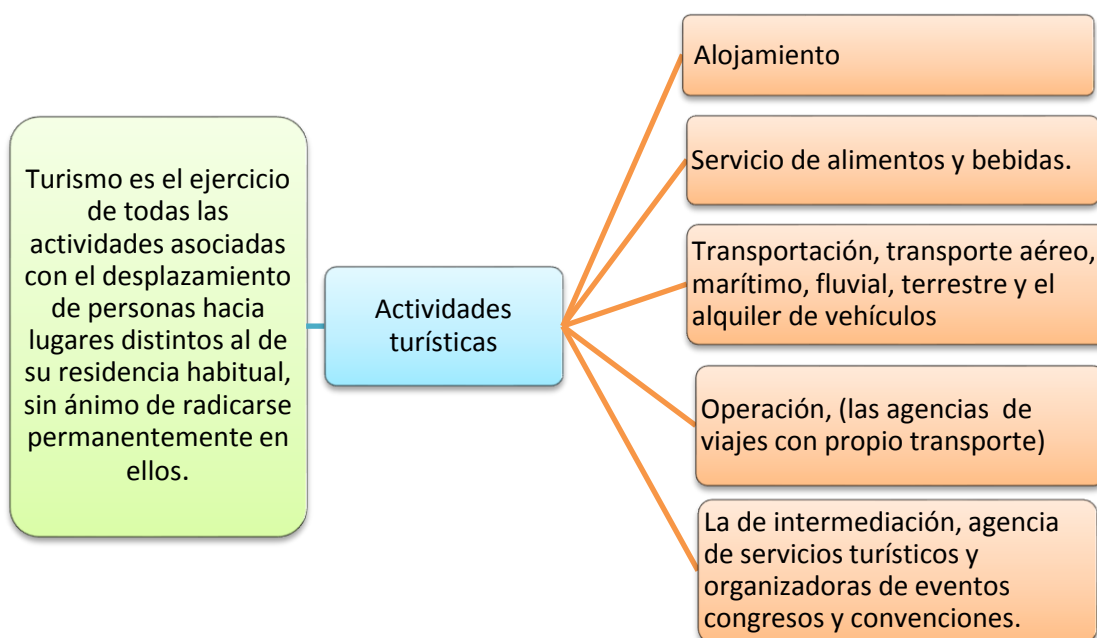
Turismo es el ejercicio de todas las actividades asociadas con el desplazamiento de personas hacia lugares distintos al de su residencia habitual, sin ánimo de radicarse permanentemente en ellos.

Actividades turísticas

Alojamiento

Servicio de alimentos y bebidas.

Transportación, transporte aéreo, marítimo, fluvial, terrestre y el alquiler de vehículos

Operación, (las agencias de viajes con propio transporte)

La de intermediación, agencia de servicios turísticos y organizadoras de eventos congresos y convenciones.